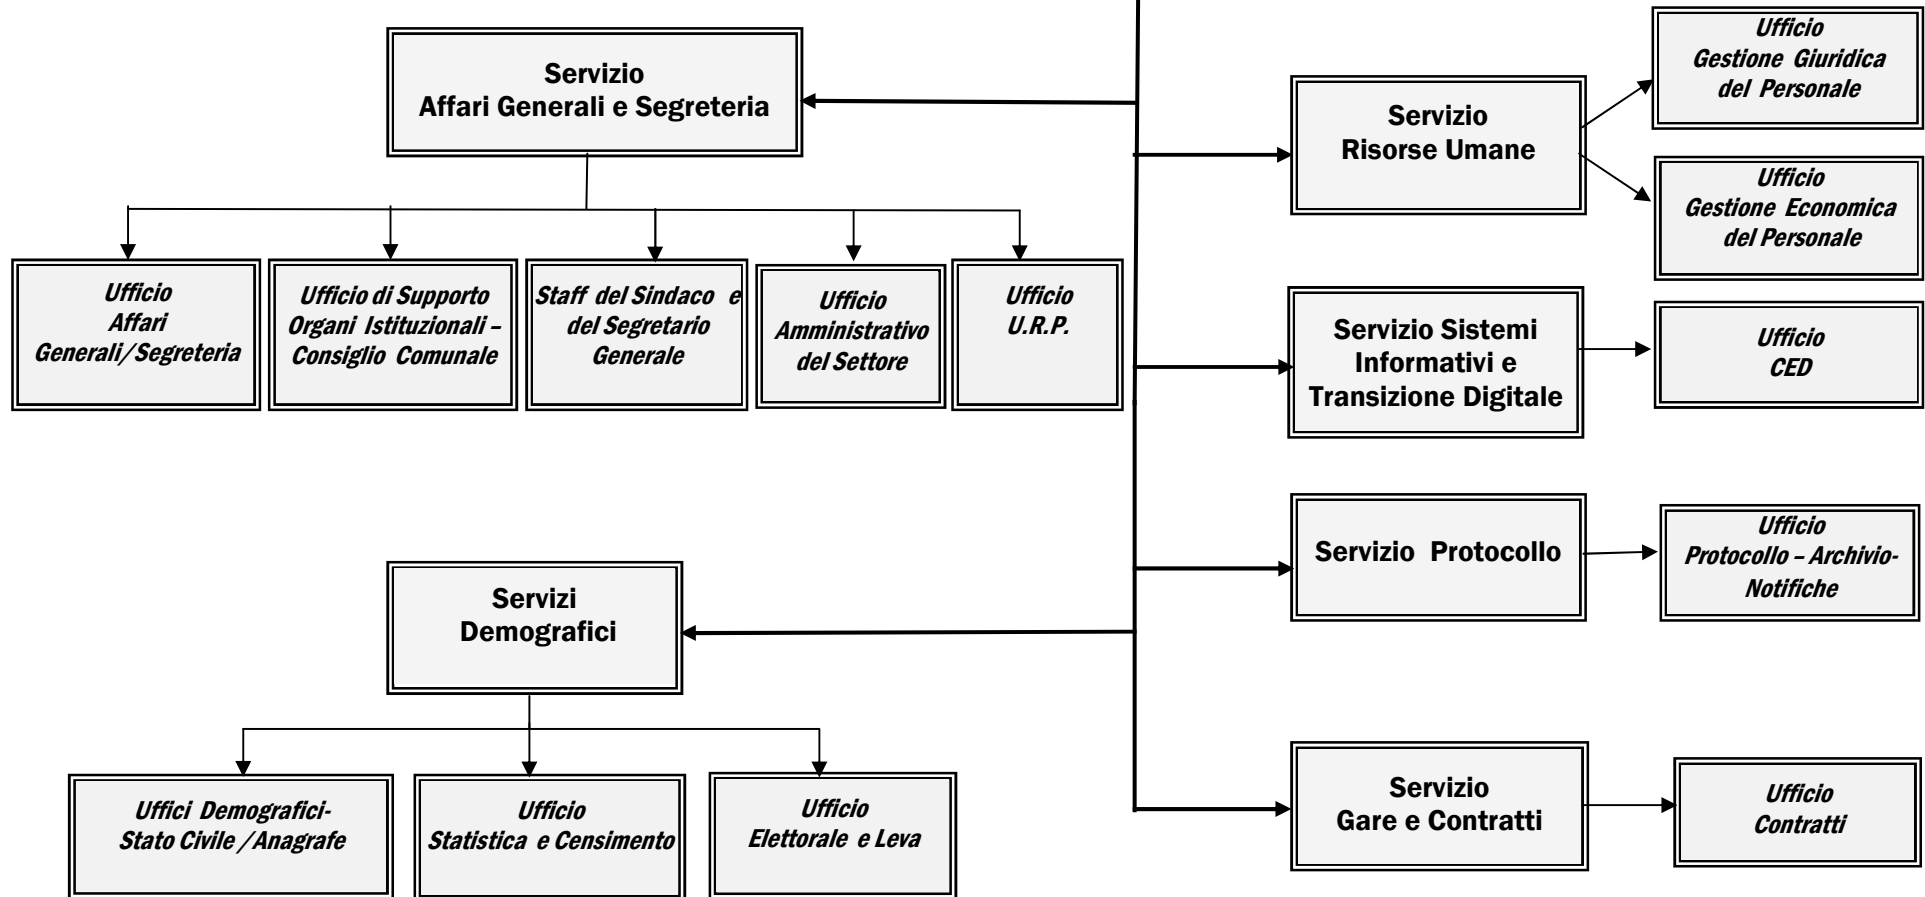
Servizio
Affari Generali e Segreteria

Ufficio
Affari
Generali/Segreteria

Ufficio di Supporto
Organi Istituzionali –
Consiglio Comunale

Staff del Sindaco e
del Segretario
Generale

Ufficio
Amministrativo
del Settore

Ufficio
U.R.P.

Servizi
Demografici

Uffici Demografici-
Stato Civile /Anagrafe

Ufficio
Statistica e Censimento

Ufficio
Elettorale e Leva

Servizio
Risorse Umane

Ufficio
Gestione Giuridica
del Personale

Ufficio
Gestione Economica
del Personale

Servizio Sistemi
Informativi e
Transizione Digitale

Ufficio
CED

Servizio Protocollo

Ufficio
Protocollo – Archivio-
Notifiche

Servizio
Gare e Contratti

Ufficio
Contratti